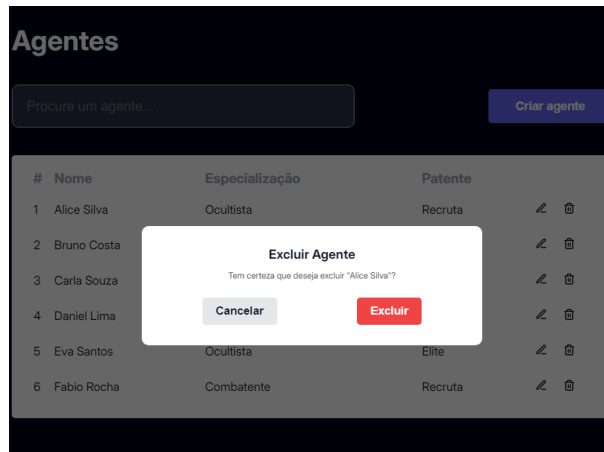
Agentes

Procure um agente...

Criar agente

| # | Nome | Especialização | Patente |
|---|---|---|---|
| 1 | Alice Silva | Ocultista | Recruta |
| 2 | Bruno Costa | | |
| 3 | Carla Souza | | |
| 4 | Daniel Lima | | |
| 5 | Eva Santos | Ocultista | Elite |
| 6 | Fabio Rocha | Combatente | Recruta |

Excluir Agente

Tem certeza que deseja excluir "Alice Silva"?

Cancelar

Excluir